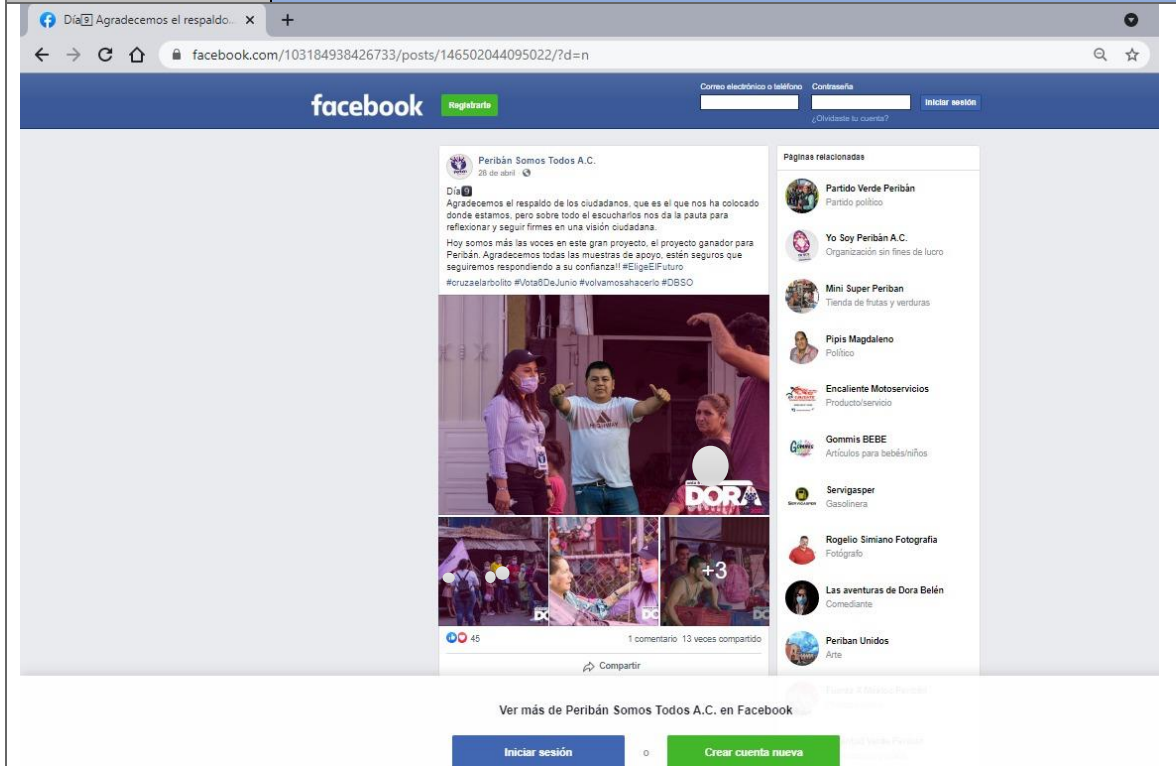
Día 9 Agradecemos el respaldo... ×

facebook.com/103184938426733/posts/146502044095022/?d=n

facebook Registrarte

Correo electrónico o teléfono Contraseña

Iniciar sesión

¿Olvidaste tu cuenta?

Peribán Somos Todos A.C.
26 de abril

Día 9
Agradecemos el respaldo de los ciudadanos, que es el que nos ha colocado donde estamos, pero sobre todo el escucharlos nos da la pauta para reflexionar y seguir firmes en una visión ciudadana.

Hoy somos más las voces en este gran proyecto, el proyecto ganador para Peribán. Agradecemos todas las muestras de apoyo, estén seguros que seguiremos respondiendo a su confianza!! #EligeElFuturo

#cruzaelarbolito #Vota6DeJunio #volvamosahacerlo #DBSO

DORA

DC

DC

+3

DC

45

1 comentario 13 veces compartido

Compartir

Páginas relacionadas

Partido Verde Peribán
Partido político

Yo Soy Peribán A.C.
Organización sin fines de lucro

Mini Super Periban
Tienda de frutas y verduras

Pipis Magdaleno
Político

Encaliente Motoservicios
Producto/servicio

Gommis BEBE
Artículos para bebés/niños

Servigasper
Gasolinera

Rogelio Simiano Fotografía
Fotógrafo

Las aventuras de Dora Belén
Comediante

Periban Unidos
Arte

Ver más de Peribán Somos Todos A.C. en Facebook

Iniciar sesión

o

Crear cuenta nueva